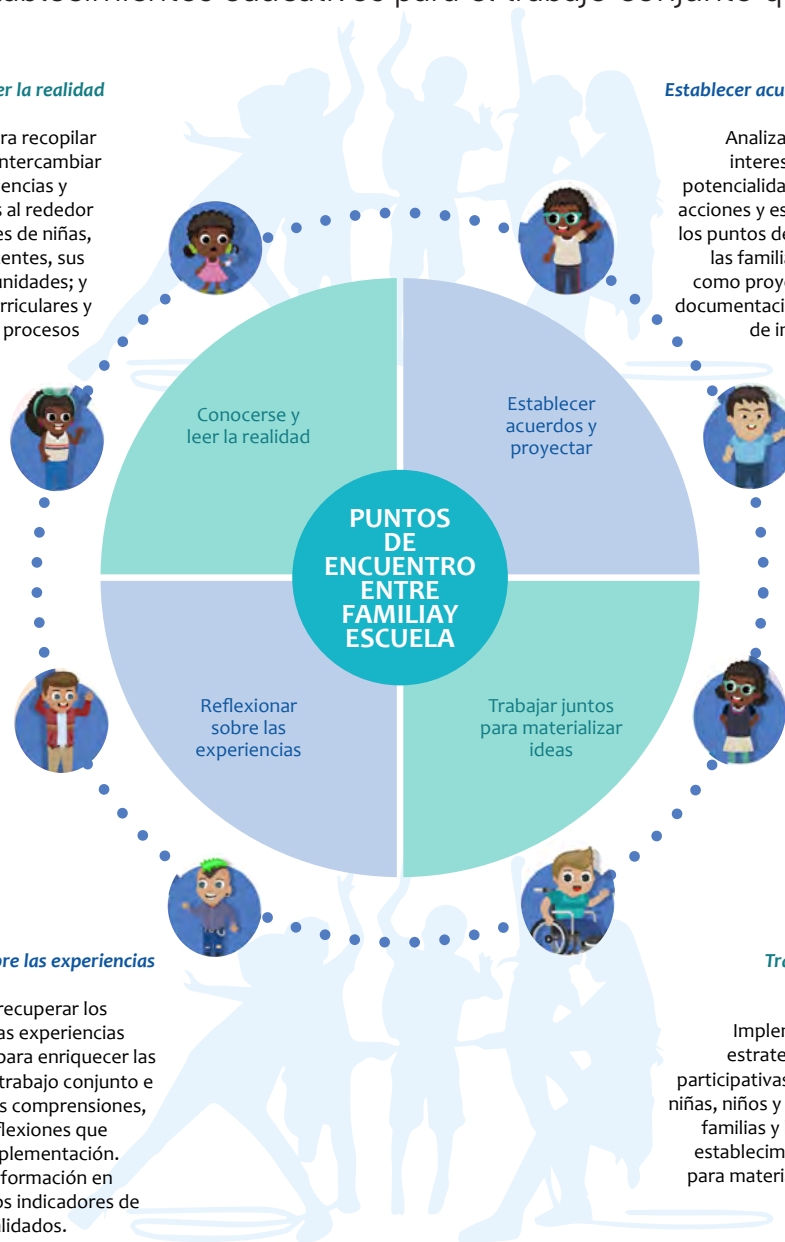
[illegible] establecimientos educativos para el trabajo conjunto q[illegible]

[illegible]er la realidad

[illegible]ra recopilar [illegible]ntercambiar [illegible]encias y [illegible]s al rededor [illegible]es de niñas, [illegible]entes, sus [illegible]unidades; y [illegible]rriculares y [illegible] procesos

Establecer acu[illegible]

Analiza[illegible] interes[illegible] potencialida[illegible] acciones y es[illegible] los puntos de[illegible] las familia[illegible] como proye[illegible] documentaci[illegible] de in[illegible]

Conocerse y leer la realidad

Establecer acuerdos y proyectar

PUNTOS DE ENCUENTRO ENTRE FAMILIAY ESCUELA

Reflexionar sobre las experiencias

Trabajar juntos para materializar ideas

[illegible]re las experiencias

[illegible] recuperar los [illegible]as experiencias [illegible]para enriquecer las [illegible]trabajo conjunto e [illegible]s comprensiones, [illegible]flexiones que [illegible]plementación. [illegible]formación en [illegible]os indicadores de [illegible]lidados.

Tr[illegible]

Implem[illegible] estrate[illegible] participativas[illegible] niñas, niños y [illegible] familias y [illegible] establecim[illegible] para materi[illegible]